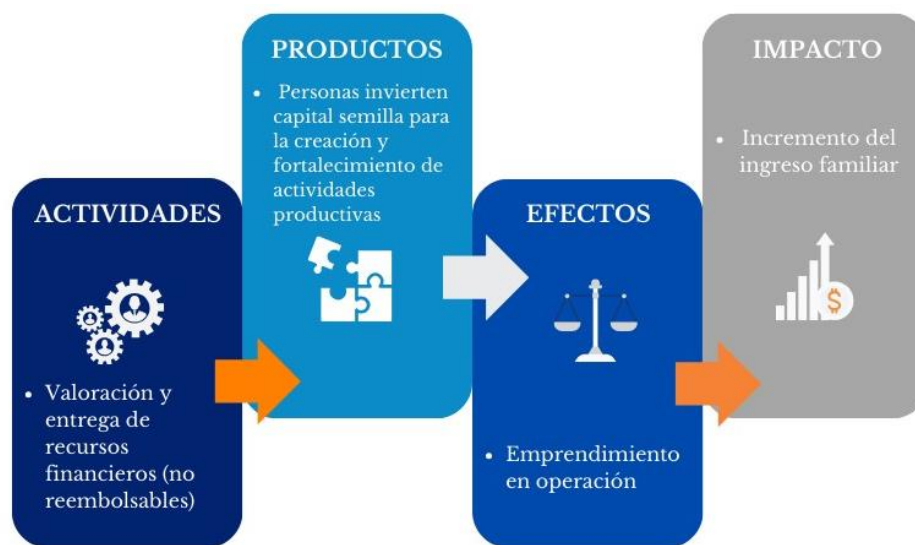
ACTIVIDADES

- Valoración y entrega de recursos financieros (no reembolsables)

PRODUCTOS

- Personas invierten capital semilla para la creación y fortalecimiento de actividades productivas

EFECTOS

- Emprendimiento en operación

IMPACTO

- Incremento del ingreso familiar

$